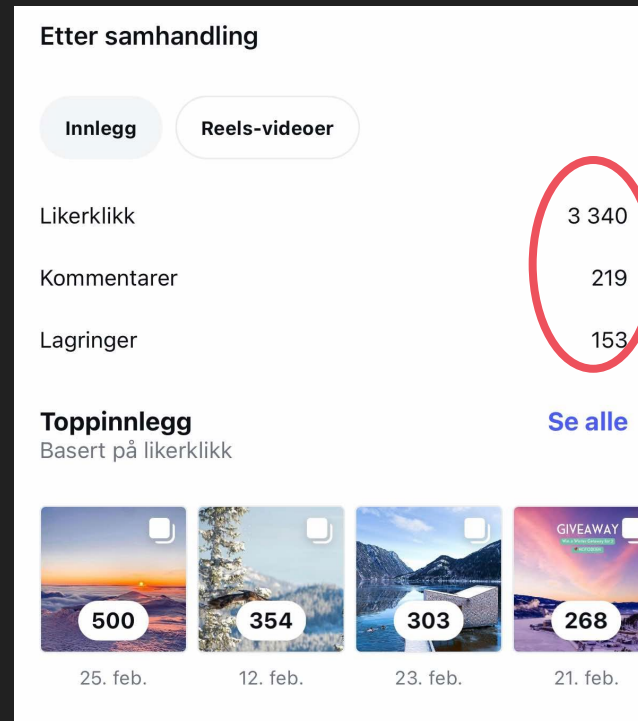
Etter samhandling

Innlegg

Reels-videoer

Likerklikk 3 340

Kommentarer 219

Lagringer 153

Toppinnlegg
Basert på likerklikk

Se alle

500
25. feb.

354
12. feb.

303
23. feb.

GIVEAWAY
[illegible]
268
21. feb.